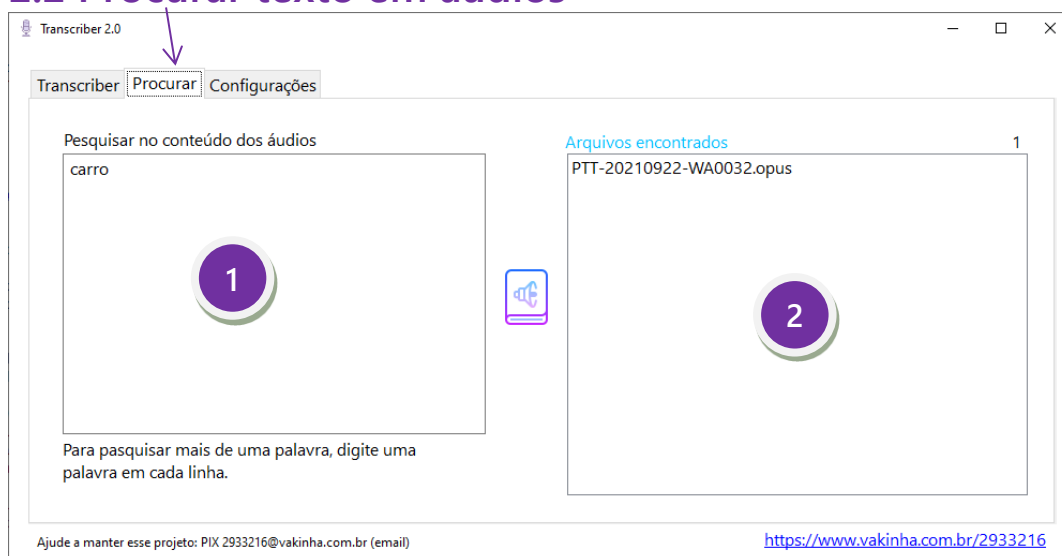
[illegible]

Transcriber 2.0

Transcriber | Procurar | Configurações

Pesquisar no conteúdo dos áudios

carro

1

Para pasquisar mais de uma palavra, digite uma palavra em cada linha.

Arquivos encontrados 1

PTT-20210922-WA0032.opus

2

Ajude a manter esse projeto: PIX 2933216@vakinha.com.br (email)

https://www.vakinha.com.br/2933216